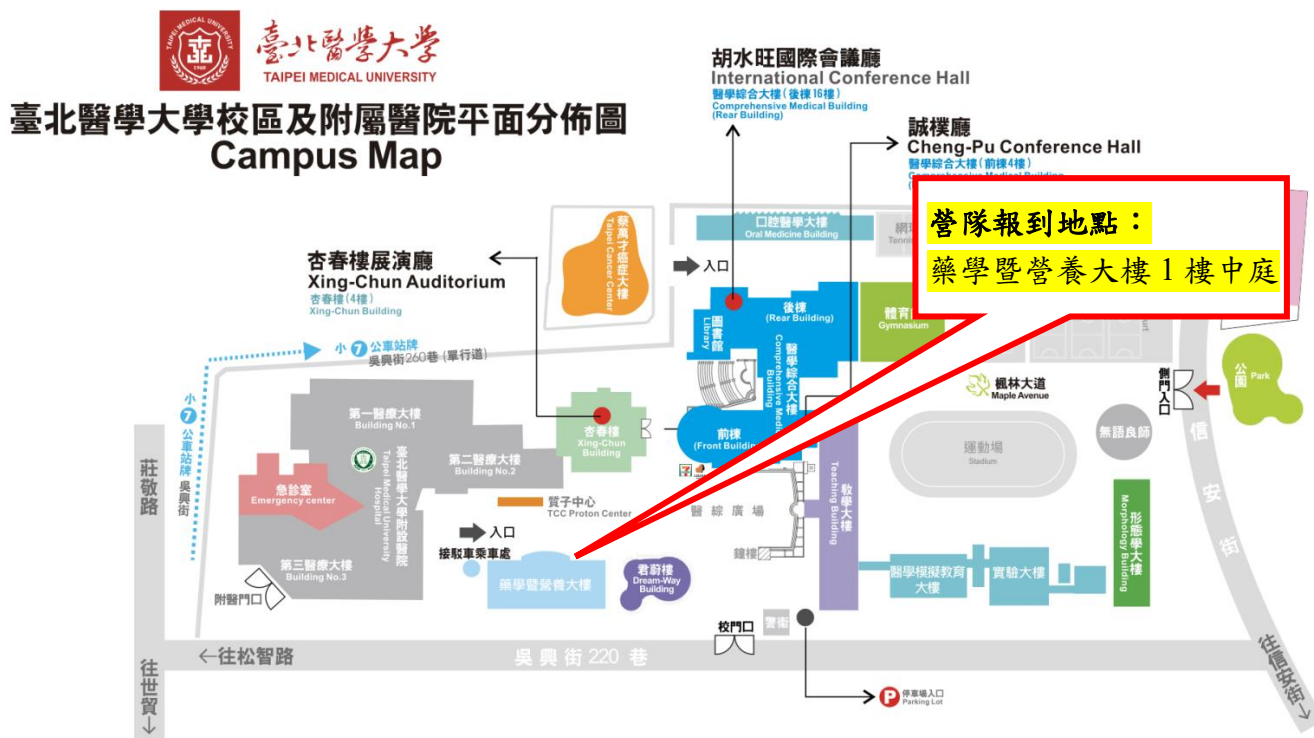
臺北醫學大學
TAIPEI MEDICAL UNIVERSITY
臺北醫學大學校區及附屬醫院平面分佈圖
Campus Map

胡水旺國際會議廳
International Conference Hall
醫學綜合大樓（後棟16樓）
Comprehensive Medical Building (Rear Building)

誠樸廳
Cheng-Pu Conference Hall
醫學綜合大樓（前棟4樓）
Comprehensive Medical Building

營隊報到地點：
藥學暨營養大樓 1 樓中庭

杏春樓展演廳
Xing-Chun Auditorium
杏春樓（4樓）
Xing-Chun Building

蔡萬才癌症大樓
Taipei Cancer Center

口腔醫學大樓
Oral Medicine Building

網球場
Tennis

入口

圖書館
Library

後棟
(Rear Building)

醫學綜合大樓
Comprehensive Medical Building

體育館
Gymnasium

小 7 公車站牌
吳興街260巷（單行道）

楓林大道
Maple Avenue

側門入口

公園
Park

第一醫療大樓
Building No.1

臺北醫學大學附設醫院
Taipei Medical University Hospital

第二醫療大樓
Building No.2

杏春樓
Xing-Chun Building

前棟
(Front Building)

運動場
Stadium

無語良師

信安街

小 7 公車站牌 吳興街

莊敬路

急診室
Emergency center

質子中心
TCC Proton Center

醫綜廣場

教學大樓
Teaching Building

形態學大樓
Morphology Building

入口

接駁車乘車處

第三醫療大樓
Building No.3

鐘樓

藥學暨營養大樓

君蔚樓
Dream-Way Building

醫學模擬教育大樓

實驗大樓

附醫門口

校門口

警衛

←往松智路

吳興街 220 巷

往世貿↓

往信安街

停車場入口
Parking Lot